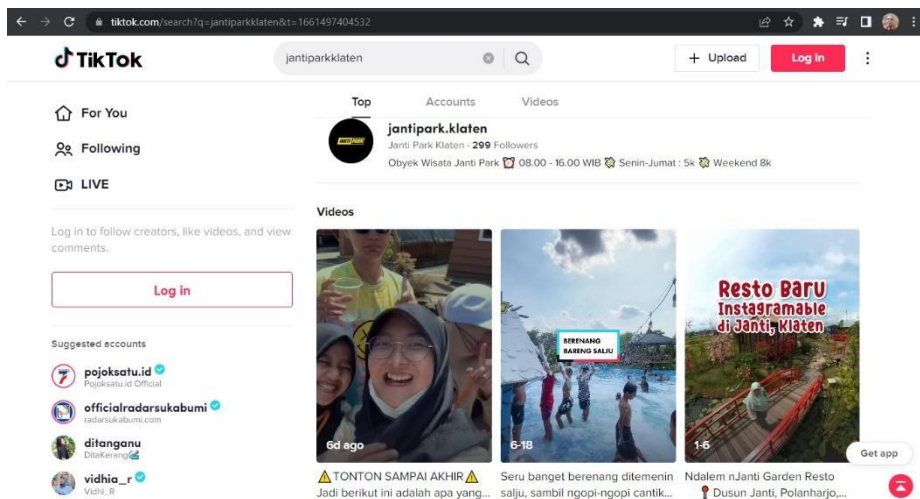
tiktok.com/search?q=jantiparkklaten&t=1661497404532

TikTok

jantiparkklaten

+ Upload

Log in

For You

Following

LIVE

Log in to follow creators, like videos, and view comments.

Log in

Suggested accounts

pojoksatu.id
Pojoksatu.id Official

officialradarsukabumi
radarsukabumi.com

ditanganu
DitaKerang

vidhia_r
Vidhi_R

Top

Accounts

Videos

jantipark.klaten
Janti Park Klaten · 299 Followers
Obyek Wisata Janti Park ⏰ 08.00 - 16.00 WIB Senin-Jumat : 5k Weekend 8k

Videos

6d ago

BERENANG BARENG SALJU

6-18

Resto Baru Instagramable di Janti, Klaten

1-6

Get app

⚠TONTON SAMPAI AKHIR⚠ Jadi berikut ini adalah apa yang...

Seru banget berenang ditemenin salju, sambil ngopi-ngopi cantik...

Ndalem nJanti Garden Resto 📍Dusun Janti, Polanharjo,...